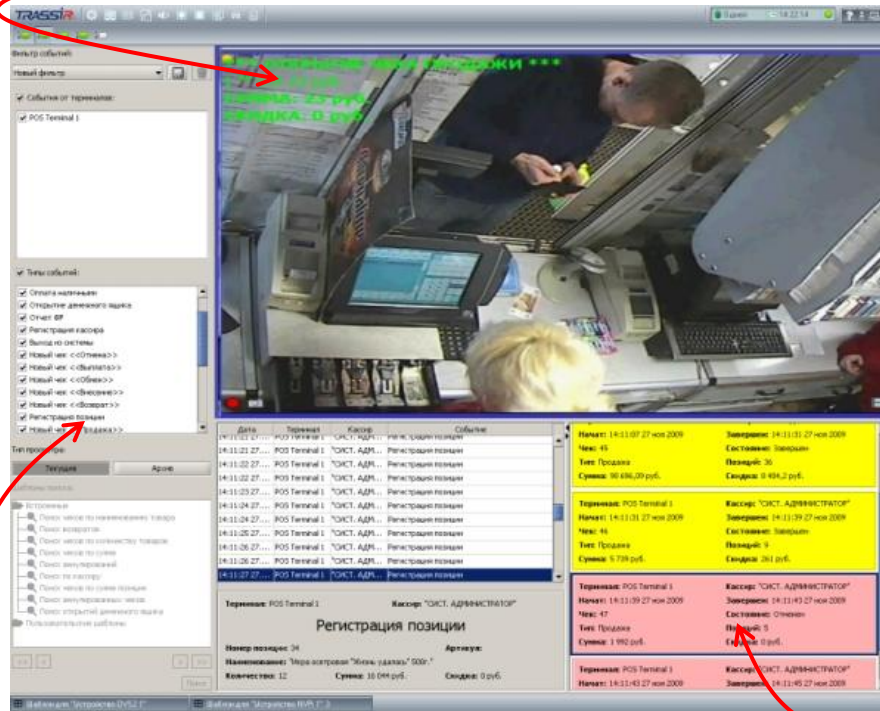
TRASSIR

Фильтр событий:
Новый фильтр

События от терминалов:
POS Terminal 1

Типы событий:
Оплата наличными
Открытие денежного ящика
Отчет ФР
Регистрация кассира
Выход из системы
Новый чек: <<Отмена>>
Новый чек: <<Выплата>>
Новый чек: <<Обмен>>
Новый чек: <<Внесение>>
Новый чек: <<Возврат>>
Регистрация позиции
Новый чек: <<Продажа>>

Тип просмотра:
Текущие
Архив

Встроенные
Поиск чеков по наименованию товара
Поиск возвратов
Поиск чеков по количеству товаров
Поиск чеков по сумме
Поиск аннулирований
Поиск по кассиру
Поиск чеков по сумме позиции
Поиск аннулированных чеков
Поиск открытий денежного ящика
Пользовательские шаблоны

Поиск

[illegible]
Сумма: 23 руб.
Скидка: 0 руб.

| Дата | Терминал | Кассир | Событие |
|---|---|---|---|
| 14:11:21 27... | POS Terminal 1 | "СИСТ. АДМ... | Регистрация позиции |
| 14:11:21 27... | POS Terminal 1 | "СИСТ. АДМ... | Регистрация позиции |
| 14:11:22 27... | POS Terminal 1 | "СИСТ. АДМ... | Регистрация позиции |
| 14:11:22 27... | POS Terminal 1 | "СИСТ. АДМ... | Регистрация позиции |
| 14:11:23 27... | POS Terminal 1 | "СИСТ. АДМ... | Регистрация позиции |
| 14:11:24 27... | POS Terminal 1 | "СИСТ. АДМ... | Регистрация позиции |
| 14:11:24 27... | POS Terminal 1 | "СИСТ. АДМ... | Регистрация позиции |
| 14:11:25 27... | POS Terminal 1 | "СИСТ. АДМ... | Регистрация позиции |
| 14:11:26 27... | POS Terminal 1 | "СИСТ. АДМ... | Регистрация позиции |
| 14:11:26 27... | POS Terminal 1 | "СИСТ. АДМ... | Регистрация позиции |
| 14:11:27 27... | POS Terminal 1 | "СИСТ. АДМ... | Регистрация позиции |

Терминал: POS Terminal 1
Кассир: "СИСТ. АДМИНИСТРАТОР"
Регистрация позиции
Номер позиции: 34
Артикул:
Наименование: "Икра кетовая "Жизнь удалась" 500г."
Количество: 12
Сумма: 16 044 руб.
Скидка: 0 руб.

Начат: 14:11:07 27 ноя 2009
Завершен: 14:11:31 27 ноя 2009
Чек: 45
Состояние: Завершен
Тип: Продажа
Позиций: 36
Сумма: 90 696,09 руб.
Скидка: 0 494,2 руб.

Терминал: POS Terminal 1
Кассир: "СИСТ. АДМИНИСТРАТОР"
Начат: 14:11:31 27 ноя 2009
Завершен: 14:11:39 27 ноя 2009
Чек: 46
Состояние: Завершен
Тип: Продажа
Позиций: 9
Сумма: 5 739 руб.
Скидка: 261 руб.

Терминал: POS Terminal 1
Кассир: "СИСТ. АДМИНИСТРАТОР"
Начат: 14:11:39 27 ноя 2009
Завершен: 14:11:43 27 ноя 2009
Чек: 47
Состояние: Отменен
Тип: Продажа
Позиций: 5
Сумма: 1 992 руб.
Скидка: 0 руб.

Терминал: POS Terminal 1
Кассир: "СИСТ. АДМИНИСТРАТОР"
Начат: 14:11:43 27 ноя 2009
Завершен: 14:11:45 27 ноя 2009

Шаблон: "Устройство DVS2 Г..."
Шаблон: "Устройство RVP1 Г..."